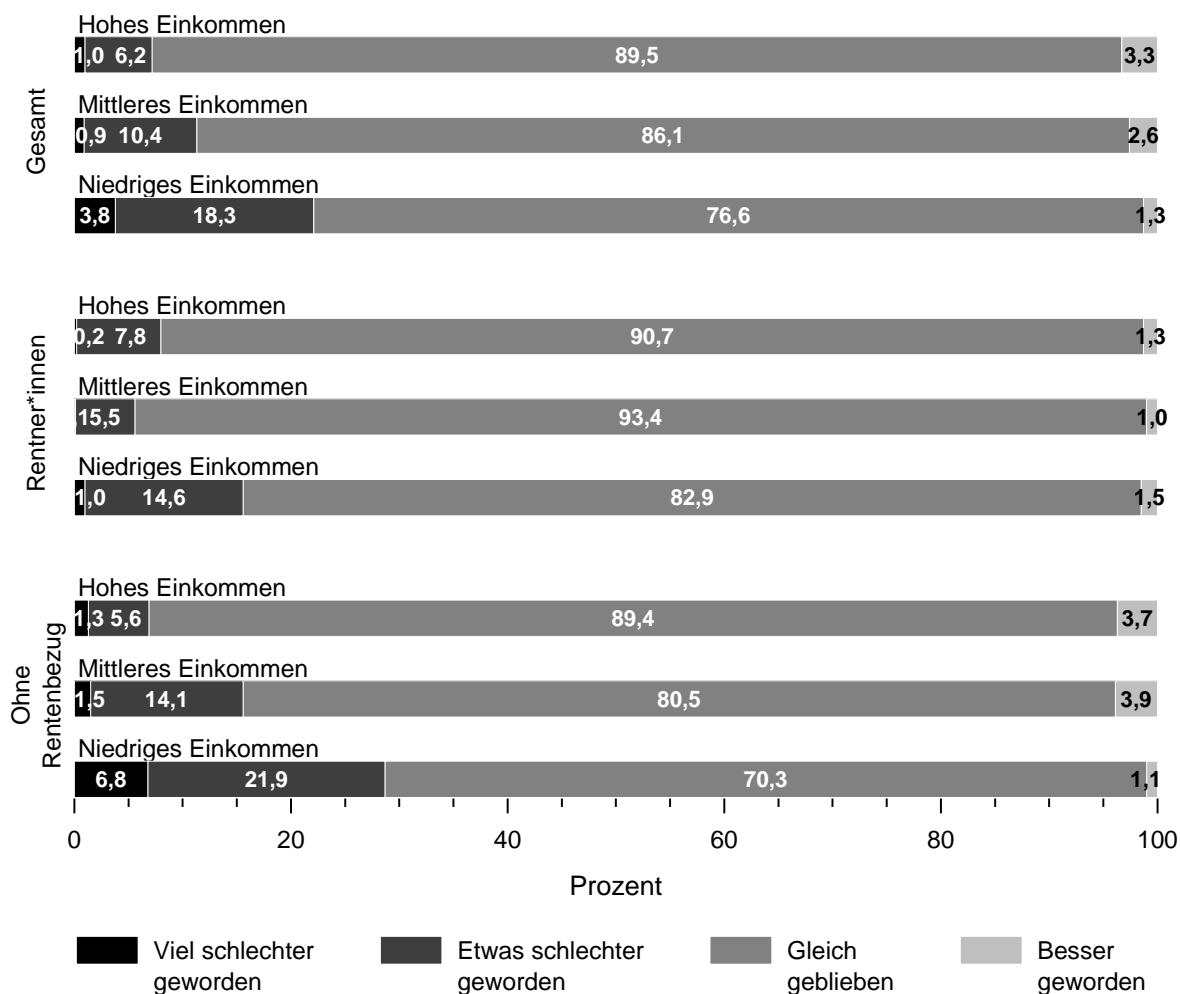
Gesamt

Hohes Einkommen
1,0 6,2 89,5 3,3

Mittleres Einkommen
0,9 10,4 86,1 2,6

Niedriges Einkommen
3,8 18,3 76,6 1,3

Rentner*innen

Hohes Einkommen
0,2 7,8 90,7 1,3

Mittleres Einkommen
15,5 93,4 1,0

Niedriges Einkommen
1,0 14,6 82,9 1,5

Ohne Rentenbezug

Hohes Einkommen
1,3 5,6 89,4 3,7

Mittleres Einkommen
1,5 14,1 80,5 3,9

Niedriges Einkommen
6,8 21,9 70,3 1,1

0 20 40 60 80 100

Prozent

Viel schlechter geworden
Etwas schlechter geworden
Gleich geblieben
Besser geworden